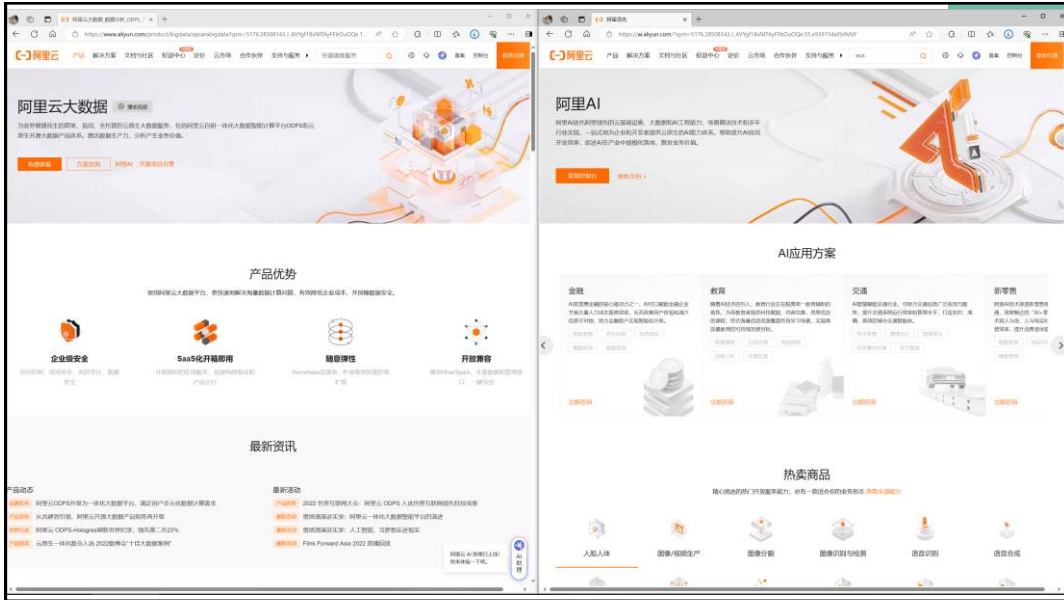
阿里云大数据_数据分析_ODPS

https://www.aliyun.com/product/bigdata/apsarabigdata?spm=5176.28508143.J_4VYgf18xNlTAyFFbOuOQe.1...

阿里云 产品 解决方案 文档与社区 权益中心 定价 云市场 合作伙伴 支持与服务 备案 控制台 立即注册

阿里云大数据

为业务持续赋能，阿里云一体化大数据智能计算平台ODPS和云原生开源大数据产品体系，帮助数据生产力、分析产生业务价值。

免费体验 方案咨询 阿里AI 开源项目合集

产品优势

企业级安全

SaaS化开箱即用

随意弹性

开放兼容

最新资讯

产品动态

阿里云ODPS升级为一体化大数据平台

从免费到可用，阿里云开源大数据产品新品再升级

阿里云 ODPS-Hologres 刷新世界纪录，领先第二名23%

云原生一体化数仓入选 2022数据中"十大数据案例"

最新活动

2022 世界互联网大会：阿里云 ODPS 入选世界互联网领先科技成果

营销活动实战：阿里云一体化大数据智能平台的演进

营销活动实战：人工智能，驱动数据新增长

Flink Forward Asia 2022 直播回顾

AI助理

阿里AI

https://ai.aliyun.com/?spm=5176.28508143.J_4VYgf18xNlTAyFFbOuOQe.35.e939154aYb9sNY

阿里AI

立即体验 帮助文档

AI应用方案

金融

教育

交通

新零售

立即咨询 立即咨询 立即咨询 立即咨询

热卖商品

人脸人体 图像/视频生产 图像分割 图像识别与检测 语音识别 语音合成